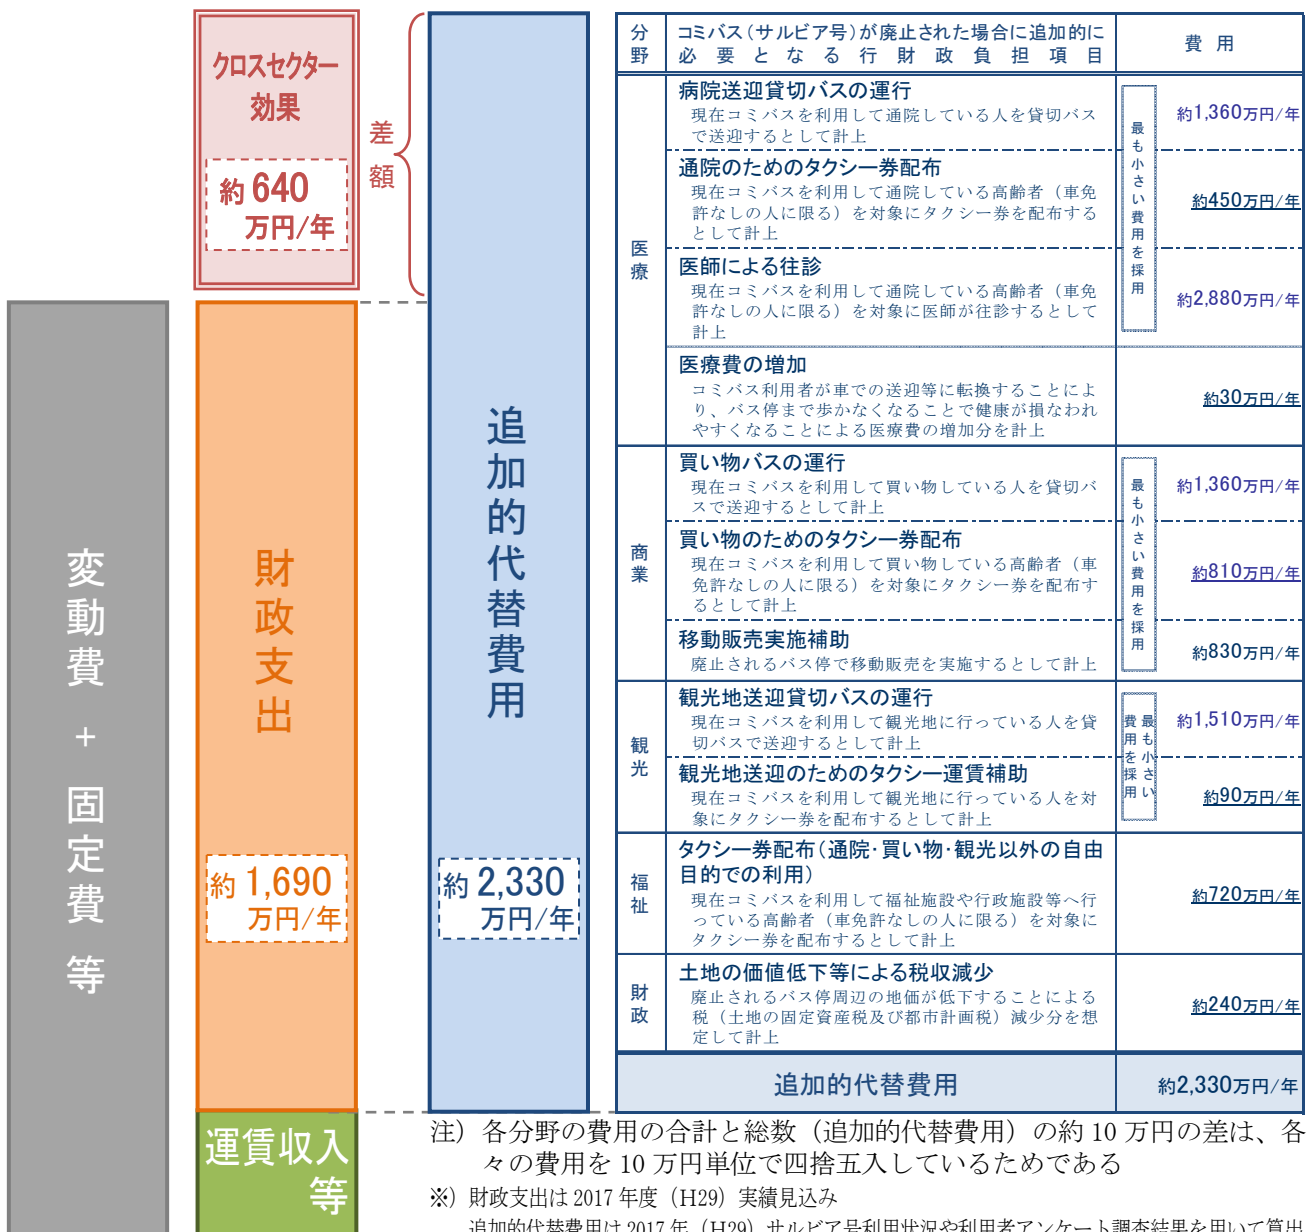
クロスセクター効果

約640万円/年

差額

変動費＋固定費等

財政支出

約1,690万円/年

運賃収入等

追加的代替費用

約2,330万円/年

| 分野 | コミバス（サルビア号）が廃止された場合に追加的に必要となる行財政負担項目 | | 費用 |
|---|---|---|---|
| 医療 | 病院送迎貸切バスの運行 現在コミバスを利用して通院している人を貸切バスで送迎するとして計上 | 最も小さい費用を採用 | 約1,360万円/年 |
| | 通院のためのタクシー券配布 現在コミバスを利用して通院している高齢者（車免許なしの人に限る）を対象にタクシー券を配布するとして計上 | | 約450万円/年 |
| | 医師による往診 現在コミバスを利用して通院している高齢者（車免許なしの人に限る）を対象に医師が往診するとして計上 | | 約2,880万円/年 |
| | 医療費の増加 コミバス利用者が車での送迎等に転換することにより、バス停まで歩かなくなることで健康が損なわれやすくなることによる医療費の増加分を計上 | | 約30万円/年 |
| 商業 | 買い物バスの運行 現在コミバスを利用して買い物している人を貸切バスで送迎するとして計上 | 最も小さい費用を採用 | 約1,360万円/年 |
| | 買い物のためのタクシー券配布 現在コミバスを利用して買い物している高齢者（車免許なしの人に限る）を対象にタクシー券を配布するとして計上 | | 約810万円/年 |
| | 移動販売実施補助 廃止されるバス停で移動販売を実施するとして計上 | | 約830万円/年 |
| 観光 | 観光地送迎貸切バスの運行 現在コミバスを利用して観光地に行っている人を貸切バスで送迎するとして計上 | 最も小さい費用を採用 | 約1,510万円/年 |
| | 観光地送迎のためのタクシー運賃補助 現在コミバスを利用して観光地に行っている人を対象にタクシー券を配布するとして計上 | | 約90万円/年 |
| 福祉 | タクシー券配布（通院･買い物･観光以外の自由目的での利用） 現在コミバスを利用して福祉施設や行政施設等へ行っている高齢者（車免許なしの人に限る）を対象にタクシー券を配布するとして計上 | | 約720万円/年 |
| 財政 | 土地の価値低下等による税収減少 廃止されるバス停周辺の地価が低下することによる税（土地の固定資産税及び都市計画税）減少分を想定として計上 | | 約240万円/年 |
| | 追加的代替費用 | | 約2,330万円/年 |

注）各分野の費用の合計と総数（追加的代替費用）の約10万円の差は、各々の費用を10万円単位で四捨五入しているためである
※）財政支出は2017年度（H29）実績見込み
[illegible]